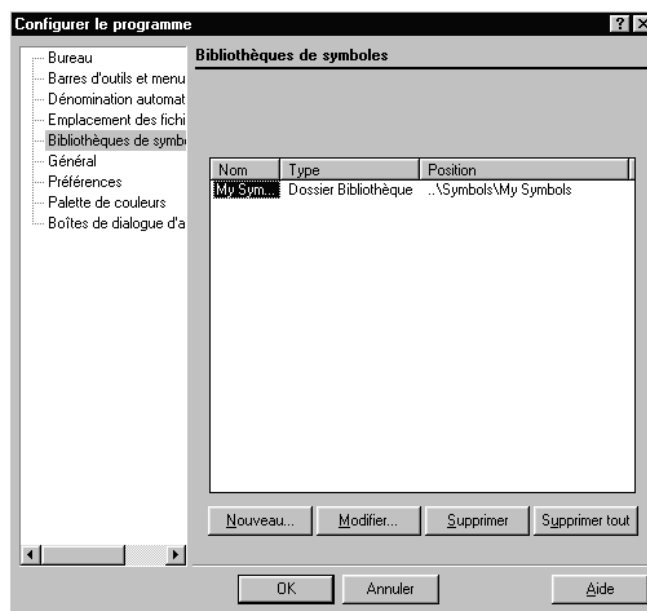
Configurer le programme

?

Bureau
Barres d'outils et menu
Dénomination automat
Emplacement des fichi
Bibliothèques de symb
Général
Préférences
Palette de couleurs
Boîtes de dialogue d'a

Bibliothèques de symboles

| Nom | Type | Position |
|---|---|---|
| My Sym... | Dossier Bibliothèque | ..\Symbols\My Symbols |

Nouveau...
Modifier...
Supprimer
Supprimer tout

OK
Annuler
Aide